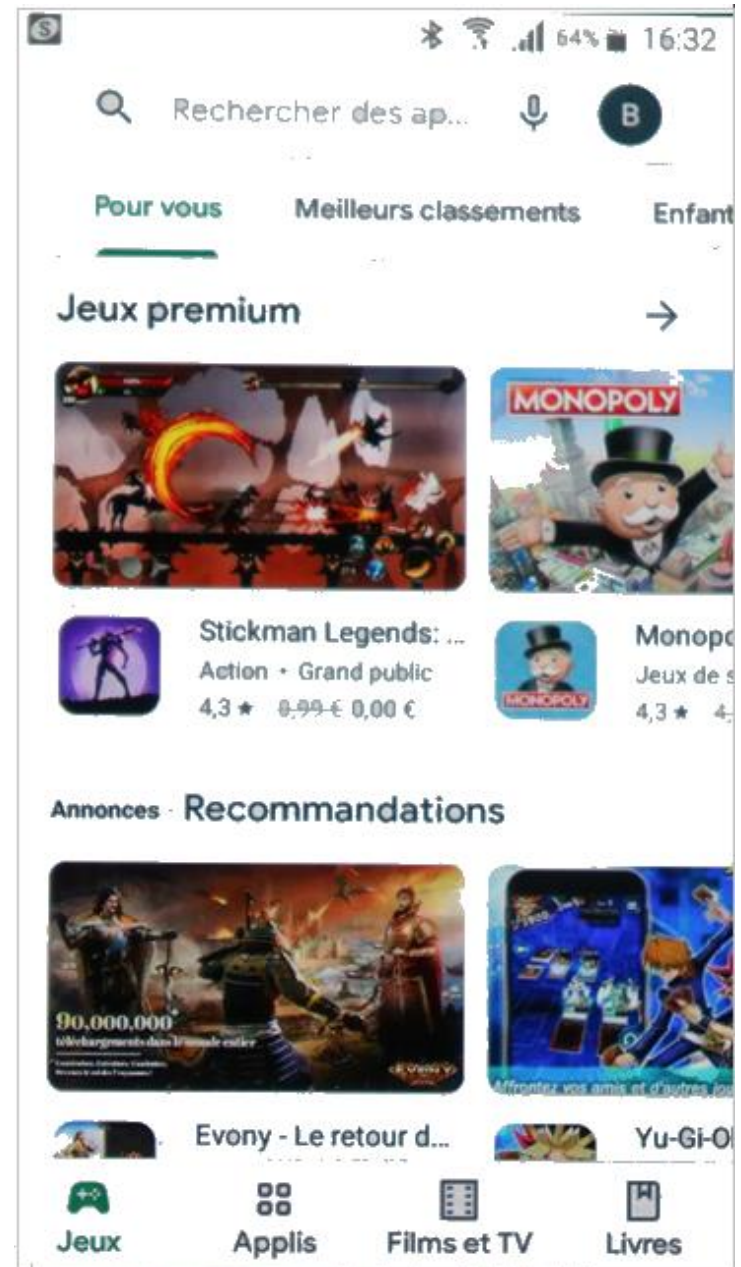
64% 16:32

Rechercher des ap...

B

Pour vous Meilleurs classements Enfant

Jeux premium →

MONOPOLY

Stickman Legends: ...
Action • Grand public
4,3 ★ ~~0,99 €~~ 0,00 €

Monopo
Jeux de s
4,3 ★ 4

MONOPOLY

Annonces · Recommandations

90,000,000
téléchargements dans le monde entier

EVONY

Affrontez vos amis et d'autres jou

Evony - Le retour d...

Yu-Gi-Oh

Jeux Applis Films et TV Livres